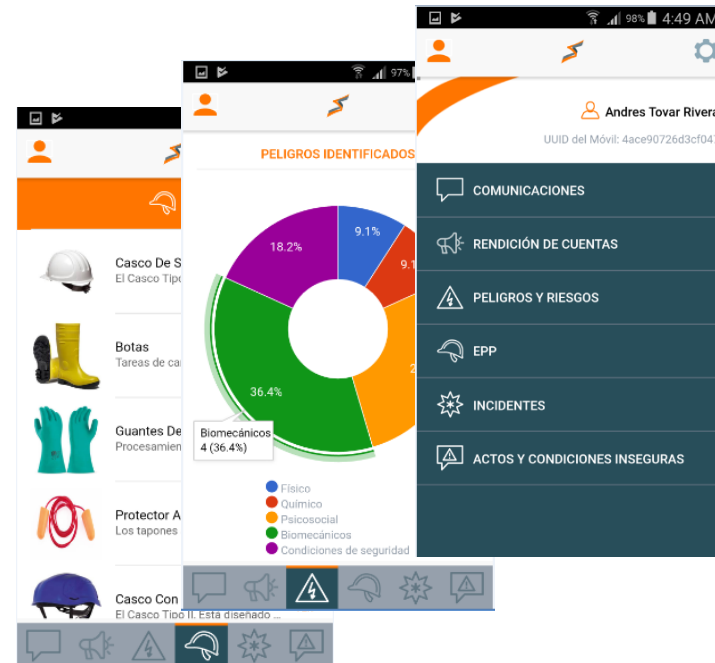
Casco De S
El Casco Tipo

Botas
Tareas de ca

Guantes De
Procesamien

Protector A
Los tapones

Casco Con
El Casco Tipo II. Está diseñado

97%

PELIGROS IDENTIFICADOS

18.2%

9.1%

9.1

36.4%

2

Biomecánicos
4 (36.4%)

Físico
Químico
Psicosocial
Biomecánicos
Condiciones de seguridad

98% 4:49 AM

Andres Tovar Rivera
UUID del Móvil: 4ace90726d3cf047

COMUNICACIONES
RENDICIÓN DE CUENTAS
PELIGROS Y RIESGOS
EPP
INCIDENTES
ACTOS Y CONDICIONES INSEGURAS